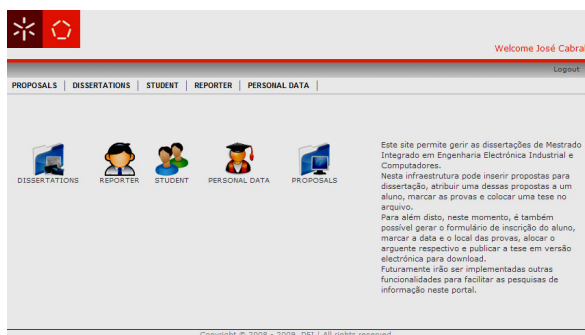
Welcome José Cabral

Logout

PROSPOSALS | DISSERTATIONS | STUDENT | REPORTER | PERSONAL DATA |

DISSERTATIONS REPORTER STUDENT PERSONAL DATA PROPOSALS

Este site permite gerir as dissertações de Mestrado Integrado em Engenharia Electrónica Industrial e Computadores.
Nesta infraestrutura pode inserir propostas para dissertação, atribuir uma dessas propostas a um aluno, marcar as provas e colocar uma tese no arquivo.
Para além disto, neste momento, é também possível gerar o formulário de inscrição do aluno, marcar a data e o local das provas, alocar o arguente respectivo e publicar a tese em versão electrónica para download.
Futuramente irão ser implementadas outras funcionalidades para facilitar as pesquisas de informação neste portal.

Copyright © 2008 - 2009, DEI | All rights reserved